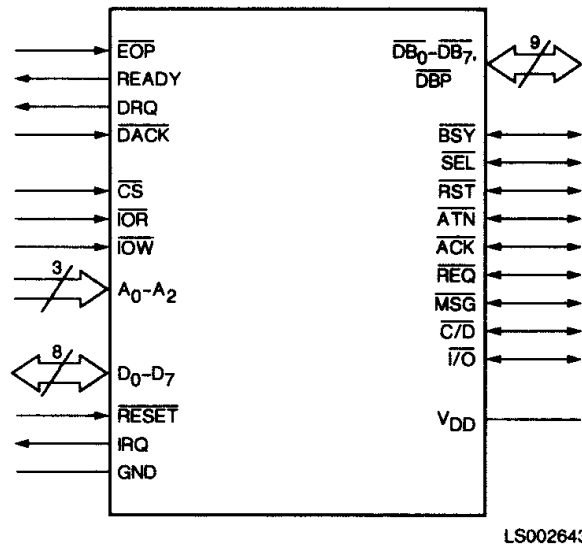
$\overline{EOP}$
READY
DRQ
$\overline{DACK}$
$\overline{CS}$
$\overline{IOR}$
$\overline{IOW}$
3
$A_0$-$A_2$
8
$D_0$-$D_7$
$\overline{RESET}$
IRQ
GND

$\overline{DB_0}$-$\overline{DB_7}$, $\overline{DBP}$
9
$\overline{BSY}$
$\overline{SEL}$
$\overline{RST}$
$\overline{ATN}$
$\overline{ACK}$
$\overline{REQ}$
$\overline{MSG}$
$\overline{C/D}$
$\overline{I/O}$
$V_{DD}$

LS00264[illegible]